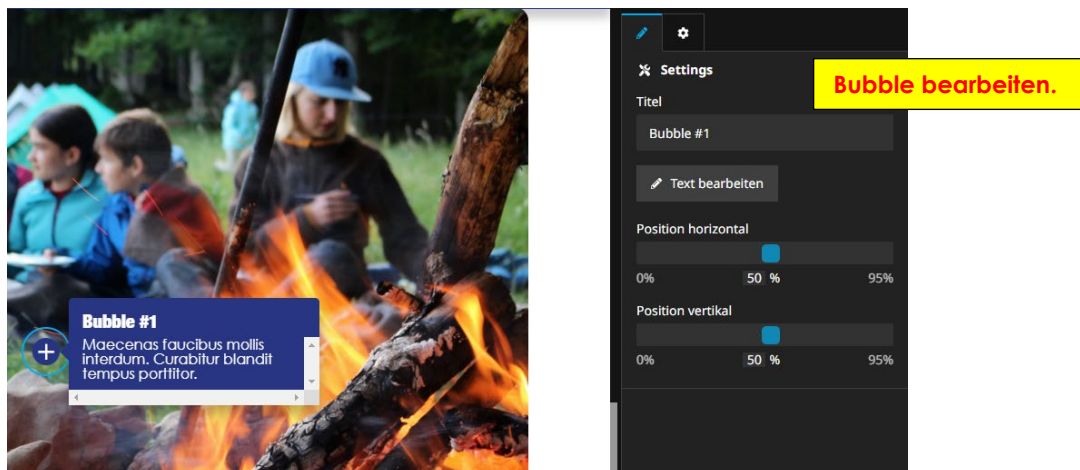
Bubble #1

Maecenas faucibus mollis interdum. Curabitur blandit tempus porttitor.

Settings

Bubble bearbeiten.

Titel

Bubble #1

Text bearbeiten

Position horizontal

0% 50 % 95%

Position vertikal

0% 50 % 95%